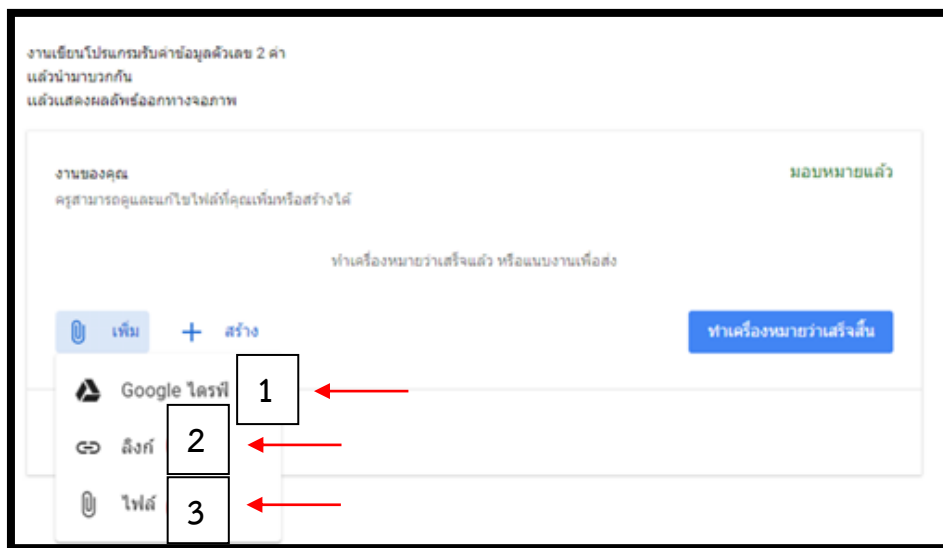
งานเขียนโปรแกรมรับค่าข้อมูลตัวเลข 2 ค่า
แล้วนำมาบวกกัน
แล้วแสดงผลลัพธ์ออกทางจอภาพ

งานของคุณ
ครูสามารถดูและแก้ไขไฟล์ที่คุณเพิ่มหรือสร้างได้

มอบหมายแล้ว

ทำเครื่องหมายว่าเสร็จแล้ว หรือแนบงานเพื่อส่ง

เพิ่ม

สร้าง

ทำเครื่องหมายว่าเสร็จสิ้น

Google ไดรฟ์

1

ลิงก์

2

ไฟล์

3